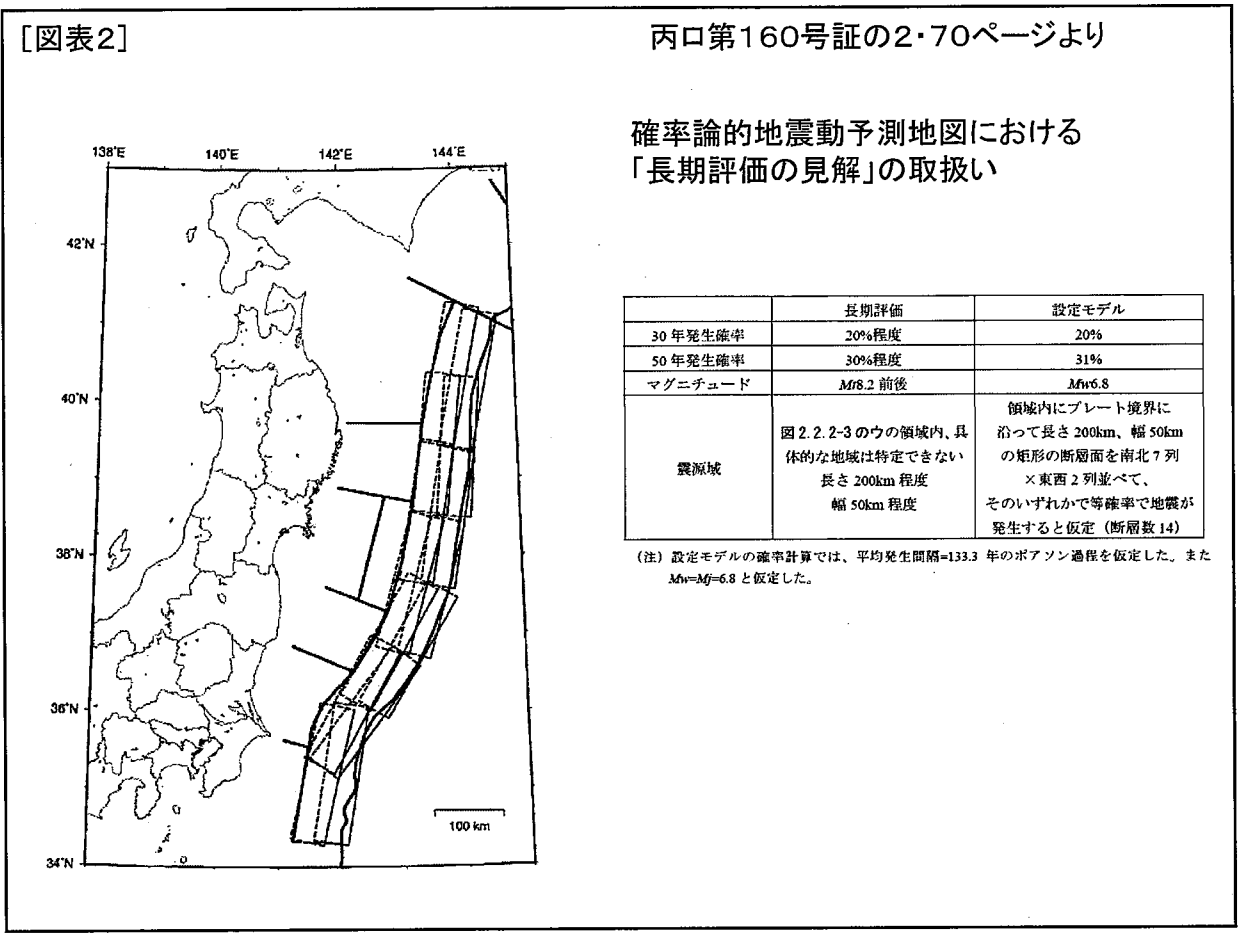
[図表2]

丙口第160号証の2・70ページより

確率論的地震動予測地図における「長期評価の見解」の取扱い

138°E 140°E 142°E 144°E

42°N

40°N

38°N

36°N

34°N

100 km

| | 長期評価 | 設定モデル |
|---|---|---|
| 30 年発生確率 | 20%程度 | 20% |
| 50 年発生確率 | 30%程度 | 31% |
| マグニチュード | $Mt$8.2 前後 | $Mw$6.8 |
| 震源域 | 図 2.2.2-3 のウの領域内、具体的な地域は特定できない 長さ 200km 程度 幅 50km 程度 | 領域内にプレート境界に沿って長さ 200km、幅 50km の矩形の断層面を南北 7 列×東西 2 列並べて、そのいずれかで等確率で地震が発生すると仮定（断層数 14） |

（注）設定モデルの確率計算では、平均発生間隔=133.3 年のポアソン過程を仮定した。また $Mw$=$Mj$=6.8 と仮定した。